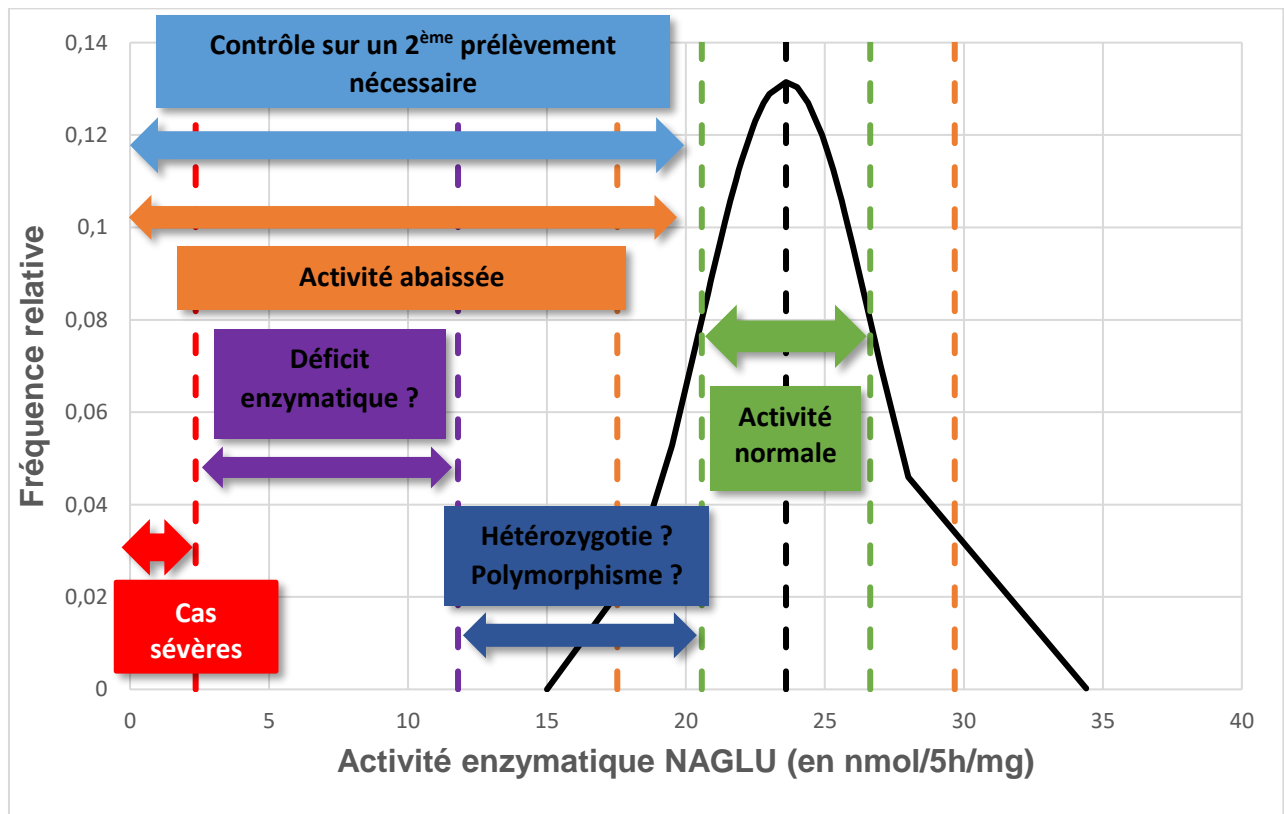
Contrôle sur un 2$^{\text{ème}}$ prélèvement nécessaire

Activité abaissée

Déficit enzymatique ?

Activité normale

Hétérozygotie ? Polymorphisme ?

Cas sévères

Fréquence relative

0,14
0,12
0,1
0,08
0,06
0,04
0,02
0

0 5 10 15 20 25 30 35 40

Activité enzymatique NAGLU (en nmol/5h/mg)